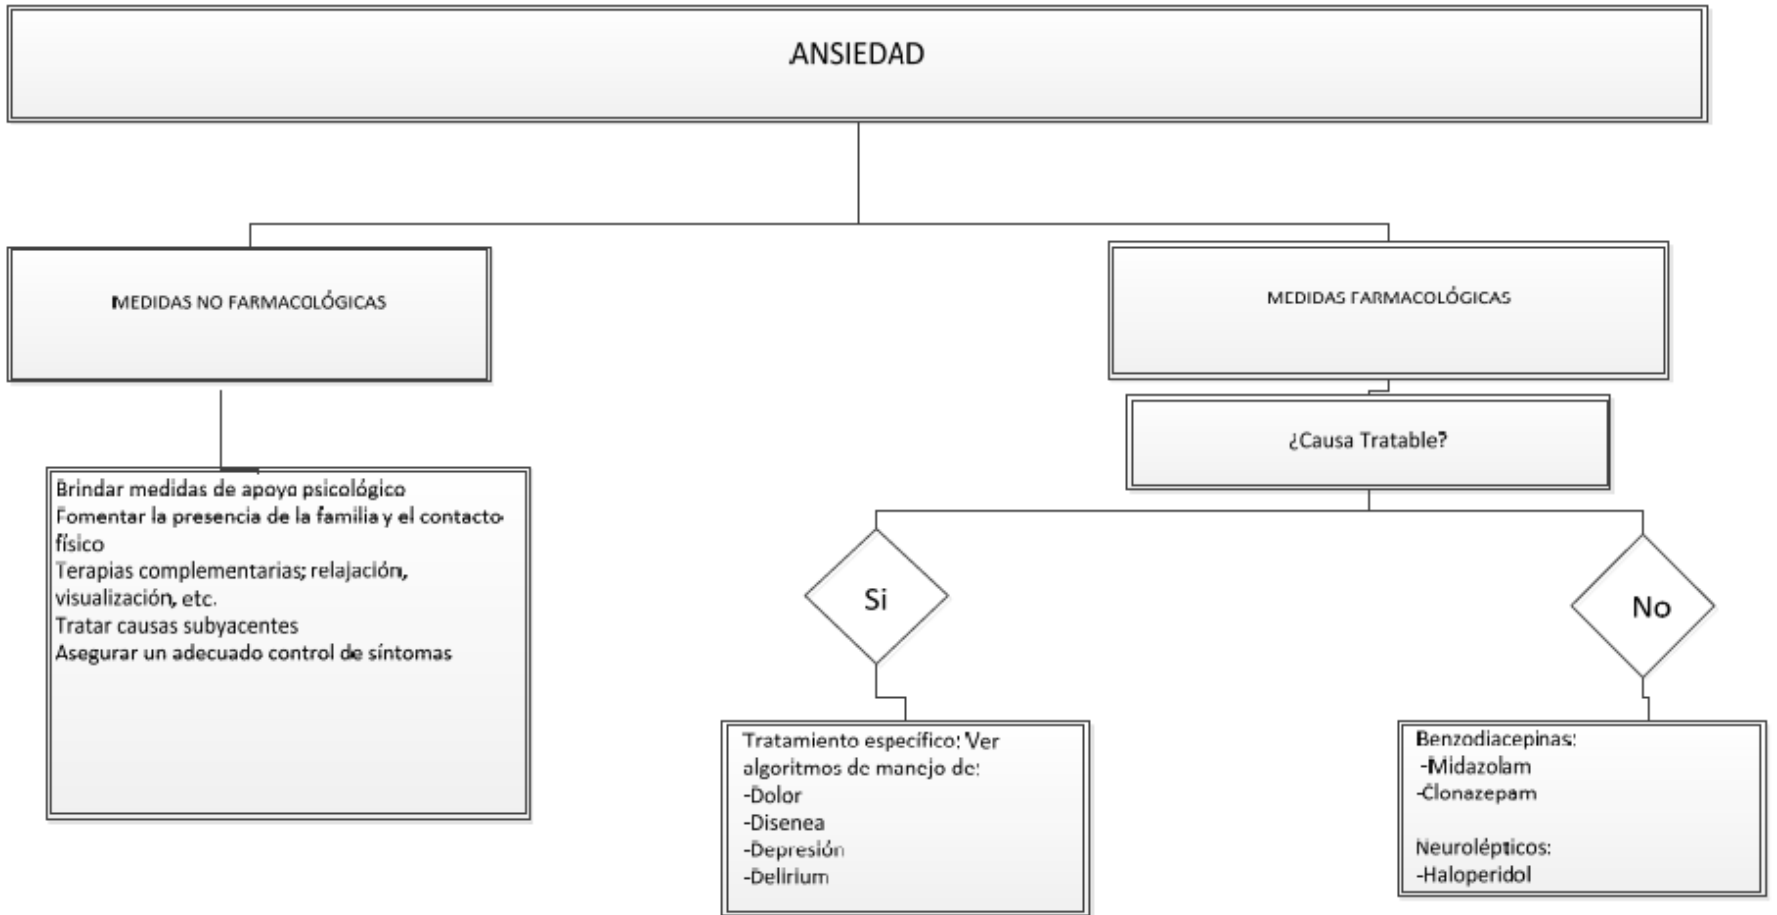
ANSIEDAD

MEDIDAS NO FARMACOLÓGICAS

Brindar medidas de apoyo psicológico
Fomentar la presencia de la familia y el contacto físico
Terapias complementarias; relajación, visualización, etc.
Tratar causas subyacentes
Asegurar un adecuado control de síntomas

MEDIDAS FARMACOLÓGICAS

¿Causa Tratable?

Si

Tratamiento específico: Ver algoritmos de manejo de:
-Dolor
-Disenea
-Depresión
-Delirium

No

Benzodiacepinas:
-Midazolam
-Clonazepam

Neurolépticos:
-Haloperidol